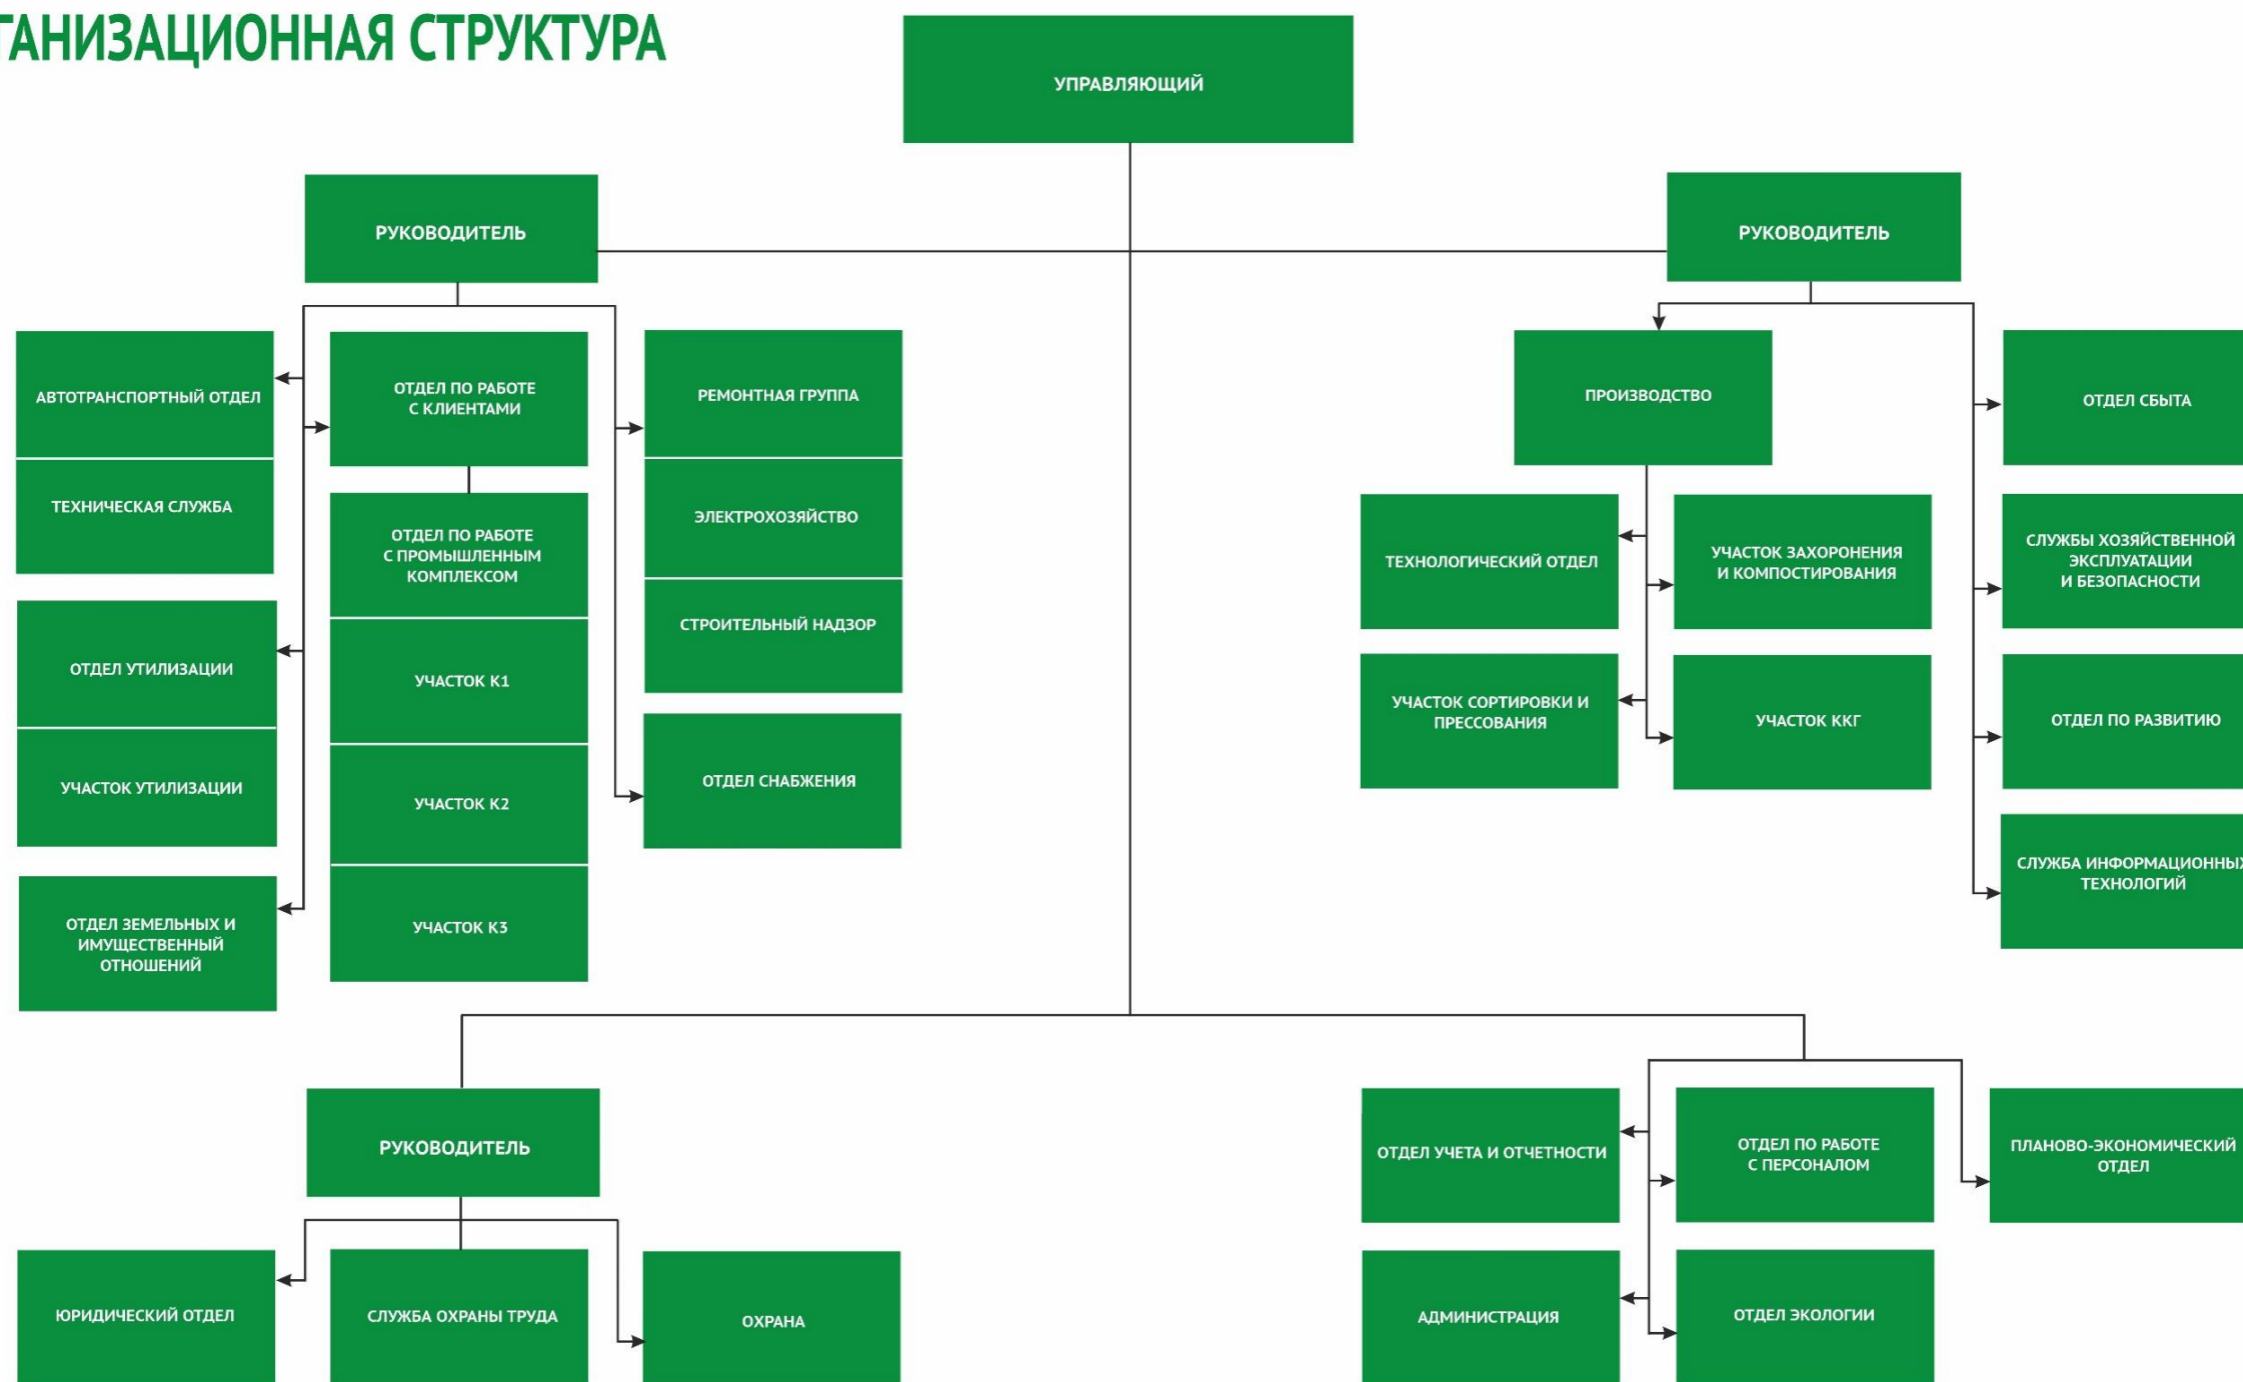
ГАНИЗАЦИОННАЯ СТРУКТУРА

УПРАВЛЯЮЩИЙ

РУКОВОДИТЕЛЬ

АВТОТРАНСПОРТНЫЙ ОТДЕЛ

ТЕХНИЧЕСКАЯ СЛУЖБА

ОТДЕЛ УТИЛИЗАЦИИ

УЧАСТОК УТИЛИЗАЦИИ

ОТДЕЛ ЗЕМЕЛЬНЫХ И ИМУЩЕСТВЕННЫЙ ОТНОШЕНИЙ

ОТДЕЛ ПО РАБОТЕ С КЛИЕНТАМИ

ОТДЕЛ ПО РАБОТЕ С ПРОМЫШЛЕННЫМ КОМПЛЕКСОМ

УЧАСТОК К1

УЧАСТОК К2

УЧАСТОК К3

РЕМОНТНАЯ ГРУППА

ЭЛЕКТРОХОЗЯЙСТВО

СТРОИТЕЛЬНЫЙ НАДЗОР

ОТДЕЛ СНАБЖЕНИЯ

РУКОВОДИТЕЛЬ

ПРОИЗВОДСТВО

ТЕХНОЛОГИЧЕСКИЙ ОТДЕЛ

УЧАСТОК ЗАХОРОНЕНИЯ И КОМПОСТИРОВАНИЯ

УЧАСТОК СОРТИРОВКИ И ПРЕССОВАНИЯ

УЧАСТОК ККГ

ОТДЕЛ СБЫТА

СЛУЖБЫ ХОЗЯЙСТВЕННОЙ ЭКСПЛУАТАЦИИ И БЕЗОПАСНОСТИ

ОТДЕЛ ПО РАЗВИТИЮ

СЛУЖБА ИНФОРМАЦИОННЫ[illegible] ТЕХНОЛОГИЙ

РУКОВОДИТЕЛЬ

ЮРИДИЧЕСКИЙ ОТДЕЛ

СЛУЖБА ОХРАНЫ ТРУДА

ОХРАНА

ОТДЕЛ УЧЕТА И ОТЧЕТНОСТИ

ОТДЕЛ ПО РАБОТЕ С ПЕРСОНАЛОМ

ПЛАНОВО-ЭКОНОМИЧЕСКИЙ ОТДЕЛ

АДМИНИСТРАЦИЯ

ОТДЕЛ ЭКОЛОГИИ